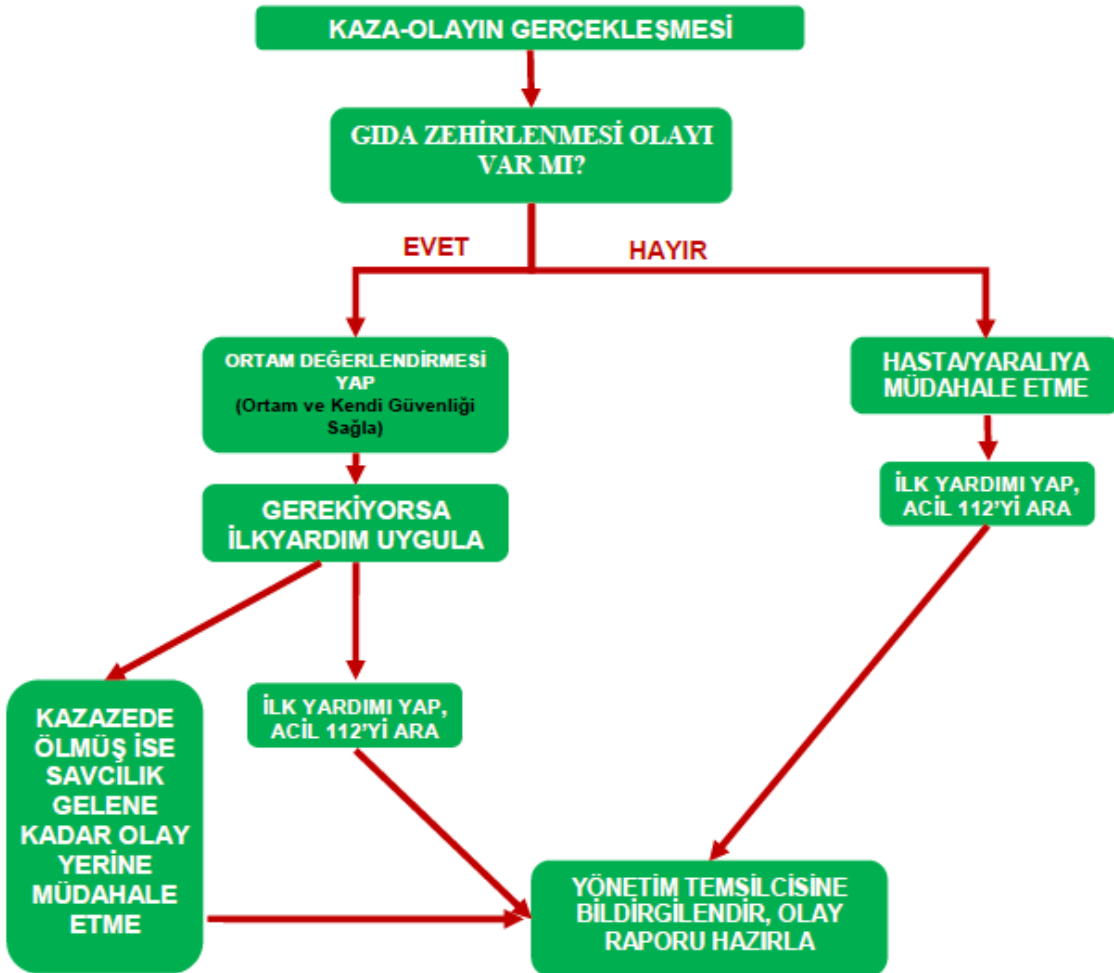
KAZA-OLAYIN GERÇEKLEŞMESİ

GIDA ZEHİRLENMESİ OLAYI VAR MI?

EVET

HAYIR

ORTAM DEĞERLENDİRMESİ YAP
(Ortam ve Kendi Güvenliği Sağla)

HASTA/YARALIYA MÜDAHALE ETME

İLK YARDIMI YAP, ACİL 112'Yİ ARA

GEREKİYORSA İLKYARDIM UYGULA

KAZAZEDE ÖLMÜŞ İSE SAVCILIK GELENE KADAR OLAY YERİNE MÜDAHALE ETME

İLK YARDIMI YAP, ACİL 112'Yİ ARA

YÖNETİM TEMSİLCİSİNE BİLDİRGİLENDİR, OLAY RAPORU HAZIRLA